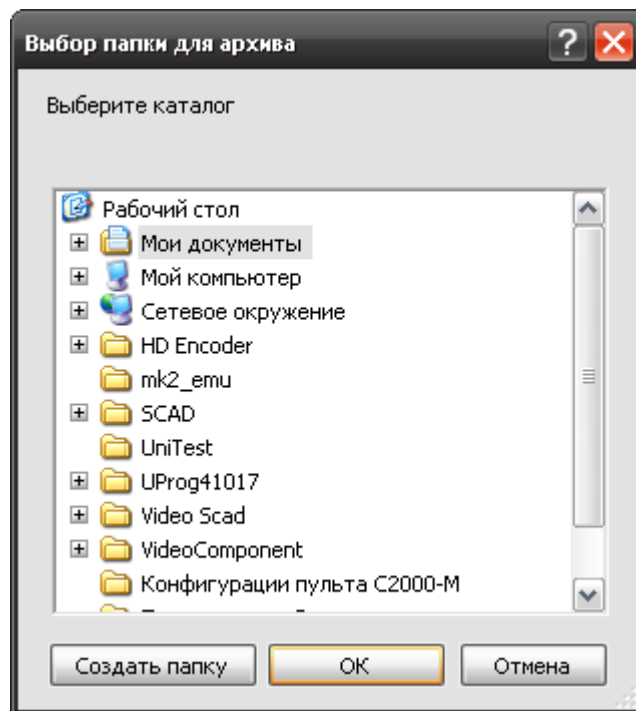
Выбор папки для архива

Выберите каталог

Рабочий стол
Мои документы
Мой компьютер
Сетевое окружение
HD Encoder
mk2_emu
SCAD
UniTest
UProg41017
Video Scad
VideoComponent
Конфигурации пульта С2000-М
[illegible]

Создать папку
OK
Отмена